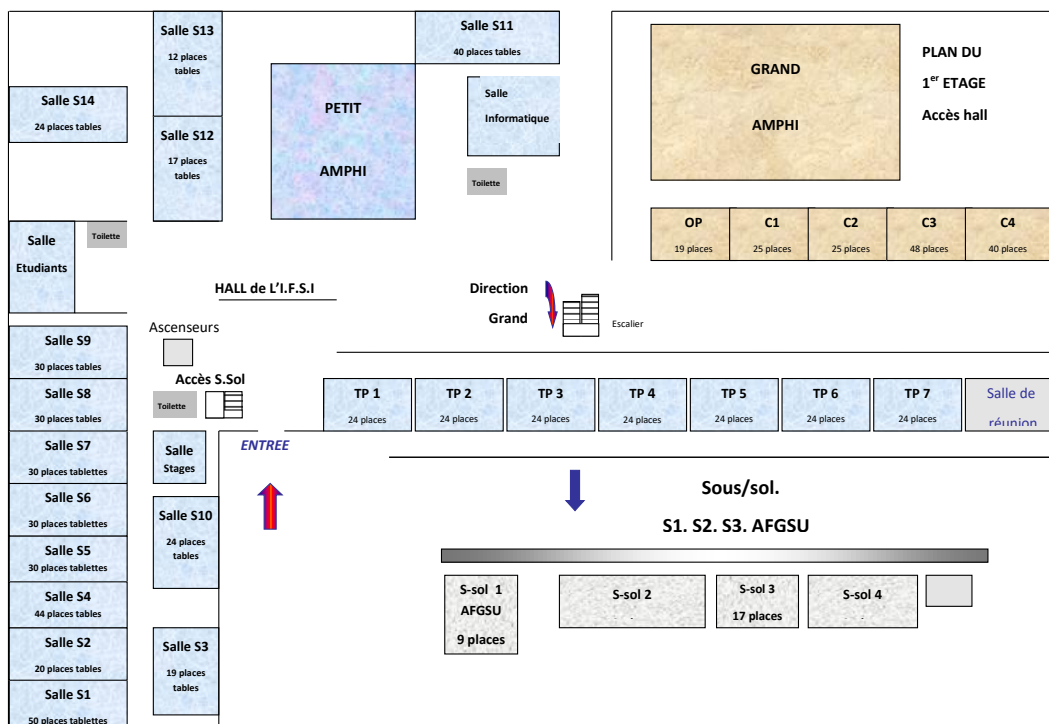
Salle S13
12 places tables

Salle S11
40 places tables

PLAN DU
1$^{er}$ ETAGE
Accès hall

GRAND
AMPHI

Salle S14
24 places tables

PETIT
AMPHI

Salle
Informatique

Salle S12
17 places tables

Toilette

OP
19 places

C1
25 places

C2
25 places

C3
48 places

C4
40 places

Salle
Etudiants

Toilette

HALL de L'I.F.S.I

Direction
Grand

Escalier

Ascenseurs

Salle S9
30 places tables

Salle S8
30 places tables

Accès S.Sol

Toilette

TP 1
24 places

TP 2
24 places

TP 3
24 places

TP 4
24 places

TP 5
24 places

TP 6
24 places

TP 7
24 places

Salle de
réunion

Salle S7
30 places tablettes

Salle
Stages

ENTREE

Salle S6
30 places tablettes

Salle S10
24 places tables

Sous/sol.

S1. S2. S3. AFGSU

Salle S5
30 places tablettes

Salle S4
44 places tables

S-sol 1
AFGSU
9 places

S-sol 2

S-sol 3
17 places

S-sol 4

Salle S2
20 places tables

Salle S3
19 places tables

Salle S1
50 places tablettes